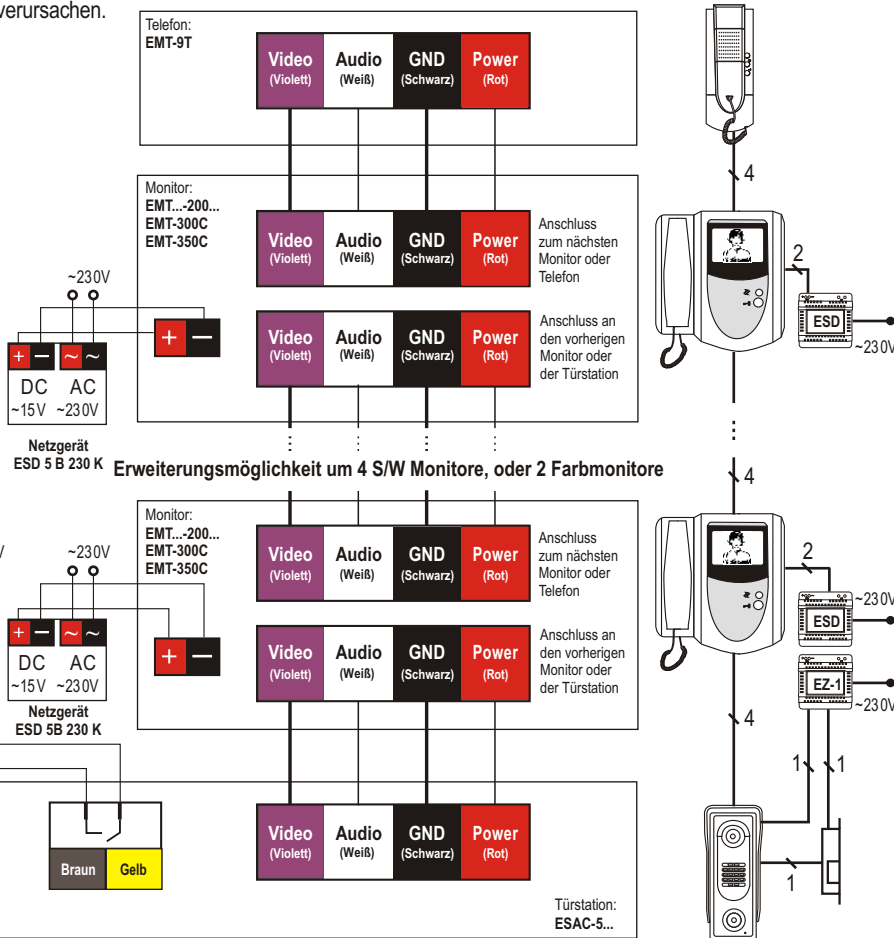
verursachen.

Telefon:
EMT-9T

| Video (Violett) | Audio (Weiß) | GND (Schwarz) | Power (Rot) |
|---|---|---|---|

4

Monitor:
EMT...-200...
EMT-300C
EMT-350C

| Video (Violett) | Audio (Weiß) | GND (Schwarz) | Power (Rot) |
|---|---|---|---|

Anschluss zum nächsten Monitor oder Telefon

2

~230V

+ —

+ — ~ ~
DC ~15V
AC ~230V

| Video (Violett) | Audio (Weiß) | GND (Schwarz) | Power (Rot) |
|---|---|---|---|

Anschluss an den vorherigen Monitor oder der Türstation

ESD
~230V

Netzgerät
ESD 5 B 230 K

Erweiterungsmöglichkeit um 4 S/W Monitore, oder 2 Farbmonitore

4

Monitor:
EMT...-200...
EMT-300C
EMT-350C

V

~230V

| Video (Violett) | Audio (Weiß) | GND (Schwarz) | Power (Rot) |
|---|---|---|---|

Anschluss zum nächsten Monitor oder Telefon

2

~230V
ESD

+ — ~ ~
DC ~15V
AC ~230V

+ —

| Video (Violett) | Audio (Weiß) | GND (Schwarz) | Power (Rot) |
|---|---|---|---|

Anschluss an den vorherigen Monitor oder der Türstation

EZ-1
~230V

Netzgerät
ESD 5B 230 K

4

1 1

Braun Gelb

| Video (Violett) | Audio (Weiß) | GND (Schwarz) | Power (Rot) |
|---|---|---|---|

1

Türstation:
ESAC-5...